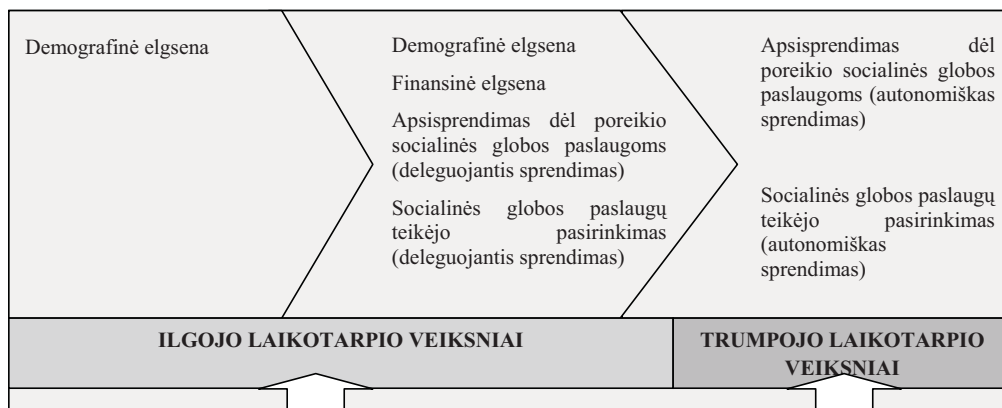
Demografinė elgsena

Demografinė elgsena

Finansinė elgsena

Apsisprendimas dėl poreikio socialinės globos paslaugoms (deleguojantis sprendimas)

Socialinės globos paslaugų teikėjo pasirinkimas (deleguojantis sprendimas)

Apsisprendimas dėl poreikio socialinės globos paslaugoms (autonomiškas sprendimas)

Socialinės globos paslaugų teikėjo pasirinkimas (autonomiškas sprendimas)

ILGOJO LAIKOTARPIO VEIKSNIAI

TRUMPOJO LAIKOTARPIO VEIKSNIAI